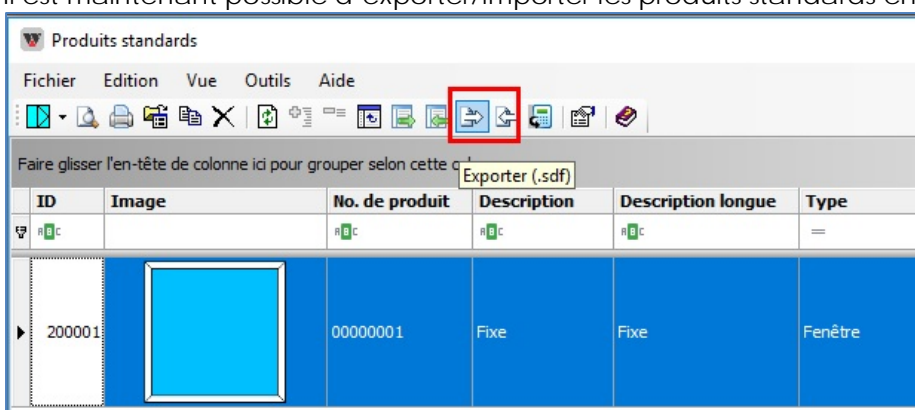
Il est maintenant possible d'exporter/importer les produits standards en

Produits standards

Fichier Edition Vue Outils Aide

Faire glisser l'en-tête de colonne ici pour grouper selon cette c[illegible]

Exporter (.sdf)

| ID | Image | No. de produit | Description | Description longue | Type |
|---|---|---|---|---|---|
| ABC | | ABC | ABC | ABC | = |
| 200001 | | 00000001 | Fixe | Fixe | Fenêtre |